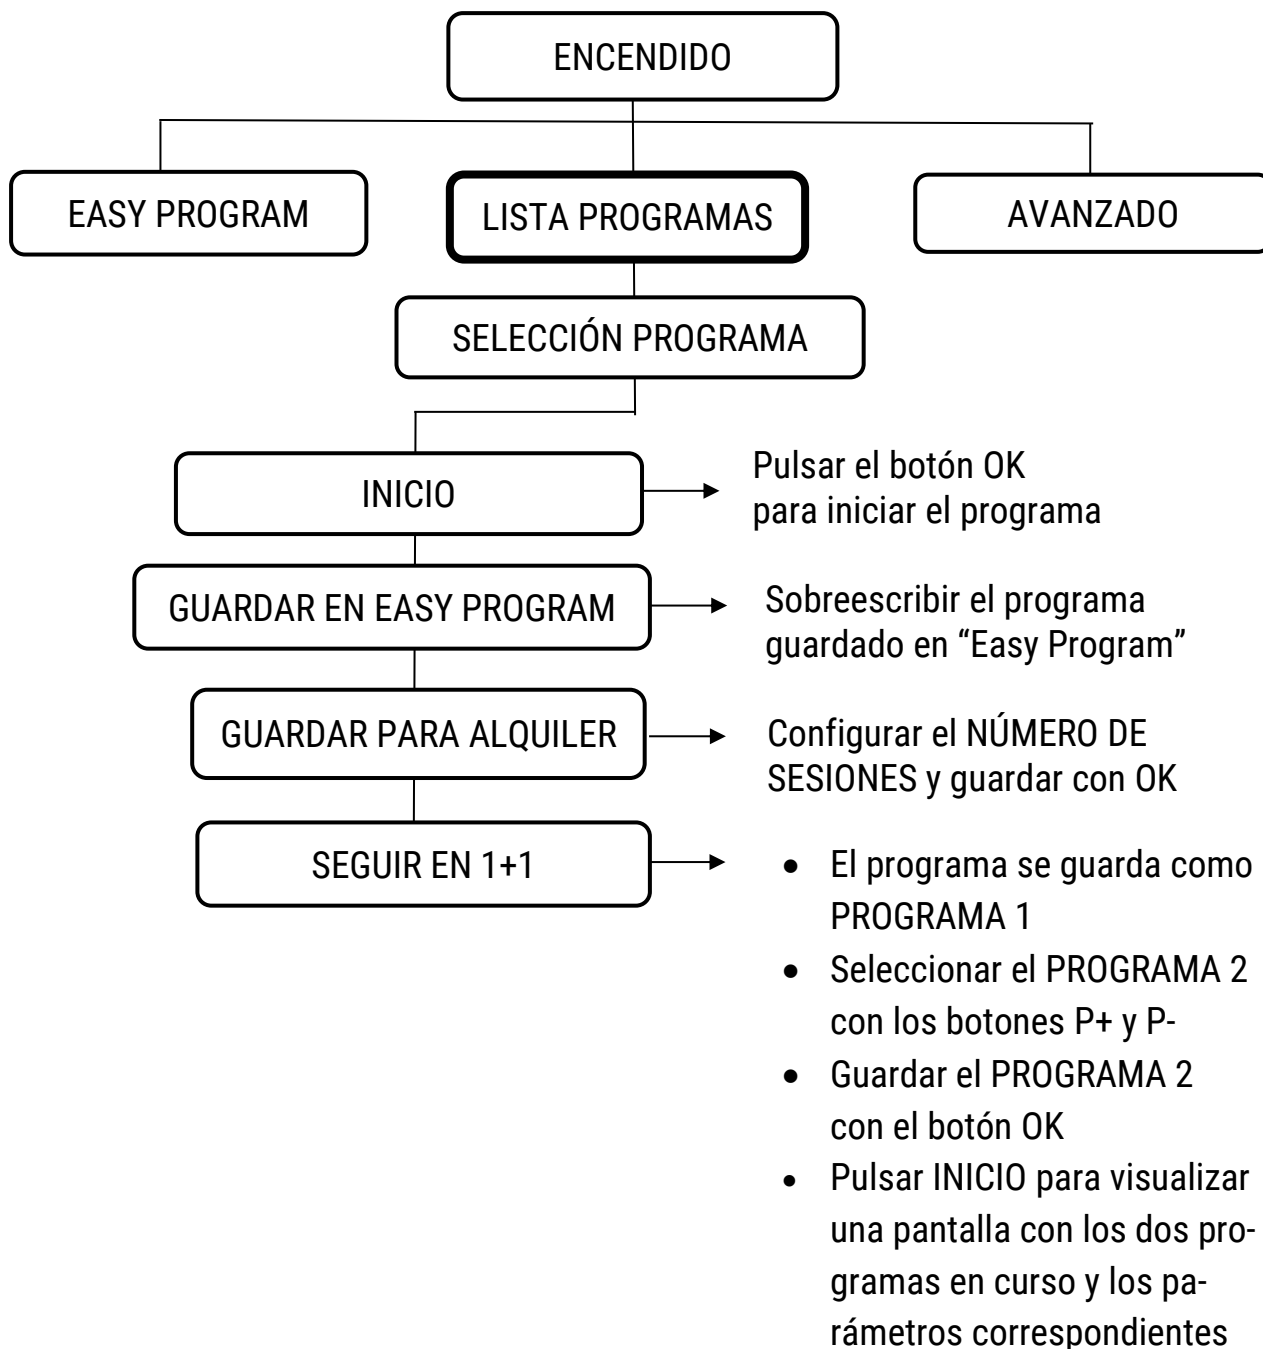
ENCENDIDO

EASY PROGRAM

LISTA PROGRAMAS

AVANZADO

SELECCIÓN PROGRAMA

INICIO

Pulsar el botón OK para iniciar el programa

GUARDAR EN EASY PROGRAM

Sobreescribir el programa guardado en "Easy Program"

GUARDAR PARA ALQUILER

Configurar el NÚMERO DE SESIONES y guardar con OK

SEGUIR EN 1+1

- El programa se guarda como PROGRAMA 1
- Seleccionar el PROGRAMA 2 con los botones P+ y P-
- Guardar el PROGRAMA 2 con el botón OK
- Pulsar INICIO para visualizar una pantalla con los dos programas en curso y los parámetros correspondientes